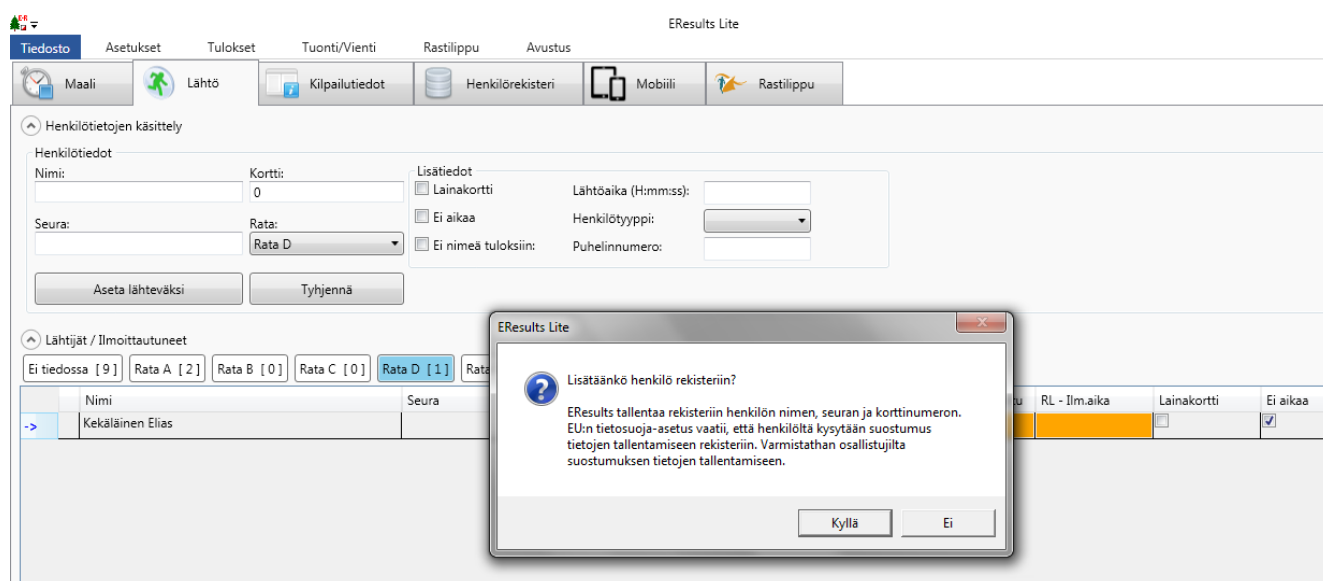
EResults Lite

Tiedosto Asetukset Tulokset Tuonti/Vienti Rastilippu Avustus

Maali Lähtö Kilpailutiedot Henkilörekisteri Mobiili Rastilippu

Henkilötietojen käsittely

Henkilötiedot
Nimi:
Kortti:
0
Seura:
Rata:
Rata D

Lisätiedot
Lainakortti
Ei aikaa
Ei nimeä tuloksiin:
Lähtöaika (H:mm:ss):
Henkilötyyppi:
Puhelinnumero:

Aseta lähteväksi
Tyhjennä

Lähtijät / Ilmoittautuneet

Ei tiedossa [ 9 ] Rata A [ 2 ] Rata B [ 0 ] Rata C [ 0 ] Rata D [ 1 ] Rata

| | Nimi | Seura | tu | RL - Ilm.aika | Lainakortti | Ei aikaa |
|---|---|---|---|---|---|---|
| -> | Kekäläinen Elias | | | | ☐ | ☑ |

EResults Lite

Lisätäänkö henkilö rekisteriin?

EResults tallentaa rekisteriin henkilön nimen, seuran ja korttinumeron. EU:n tietosuoja-asetus vaatii, että henkilöltä kysytään suostumus tietojen tallentamiseen rekisteriin. Varmistathan osallistujilta suostumuksen tietojen tallentamiseen.

Kyllä
Ei